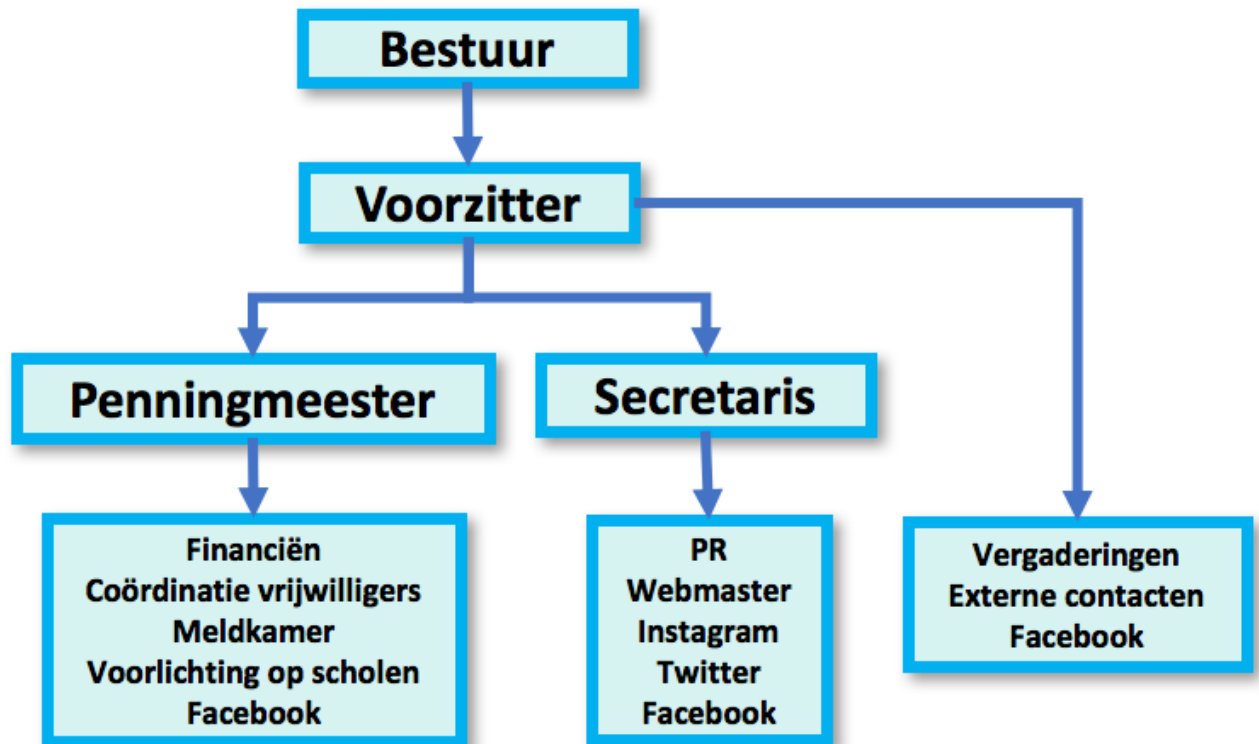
Bestuur

Voorzitter

Penningmeester

Secretaris

Financiën
Coördinatie vrijwilligers
Meldkamer
Voorlichting op scholen
Facebook

PR
Webmaster
Instagram
Twitter
Facebook

Vergaderingen
Externe contacten
Facebook